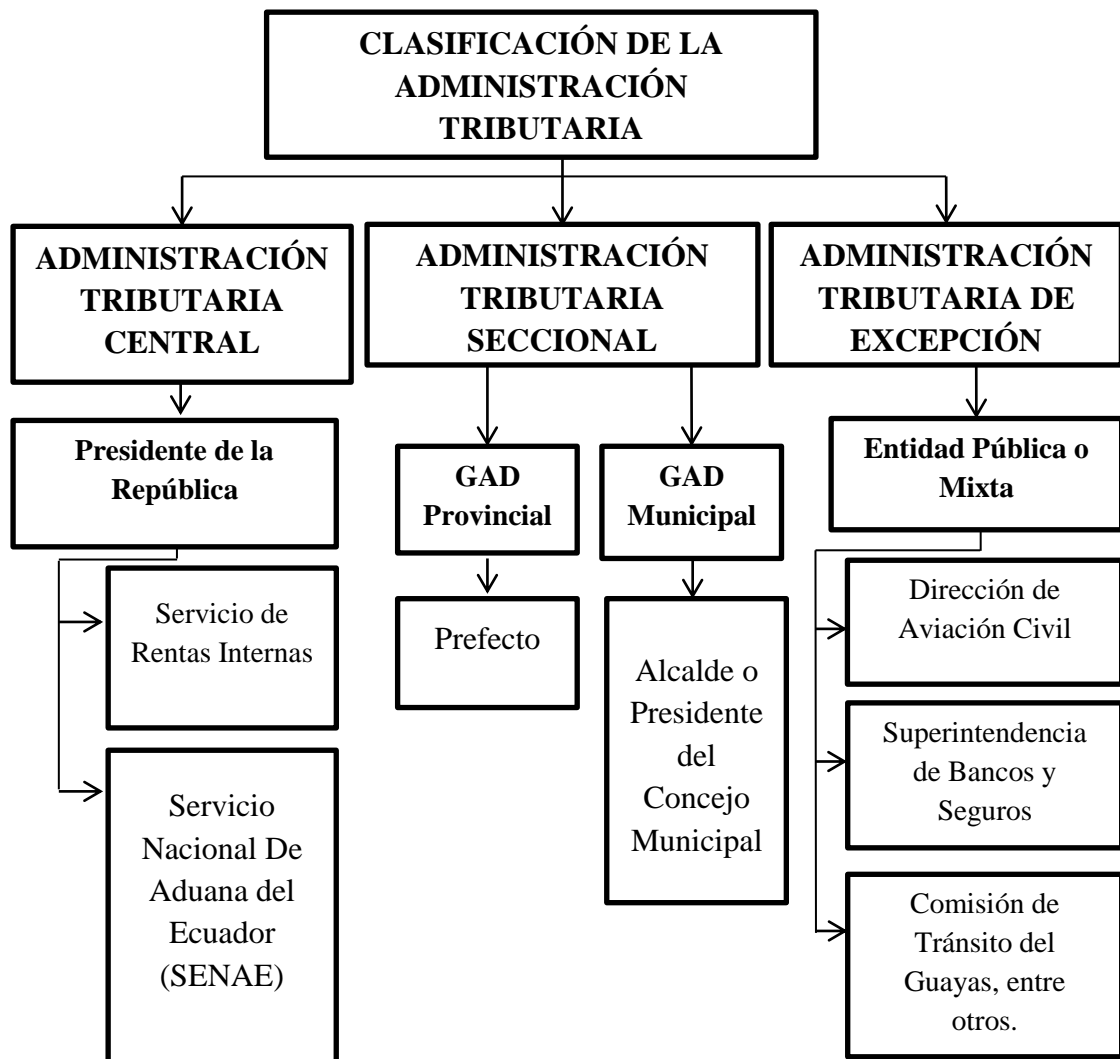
CLASIFICACIÓN DE LA ADMINISTRACIÓN TRIBUTARIA

ADMINISTRACIÓN TRIBUTARIA CENTRAL

Presidente de la República

Servicio de Rentas Internas

Servicio Nacional De Aduana del Ecuador (SENAE)

ADMINISTRACIÓN TRIBUTARIA SECCIONAL

GAD Provincial

Prefecto

GAD Municipal

Alcalde o Presidente del Concejo Municipal

ADMINISTRACIÓN TRIBUTARIA DE EXCEPCIÓN

Entidad Pública o Mixta

Dirección de Aviación Civil

Superintendencia de Bancos y Seguros

Comisión de Tránsito del Guayas, entre otros.